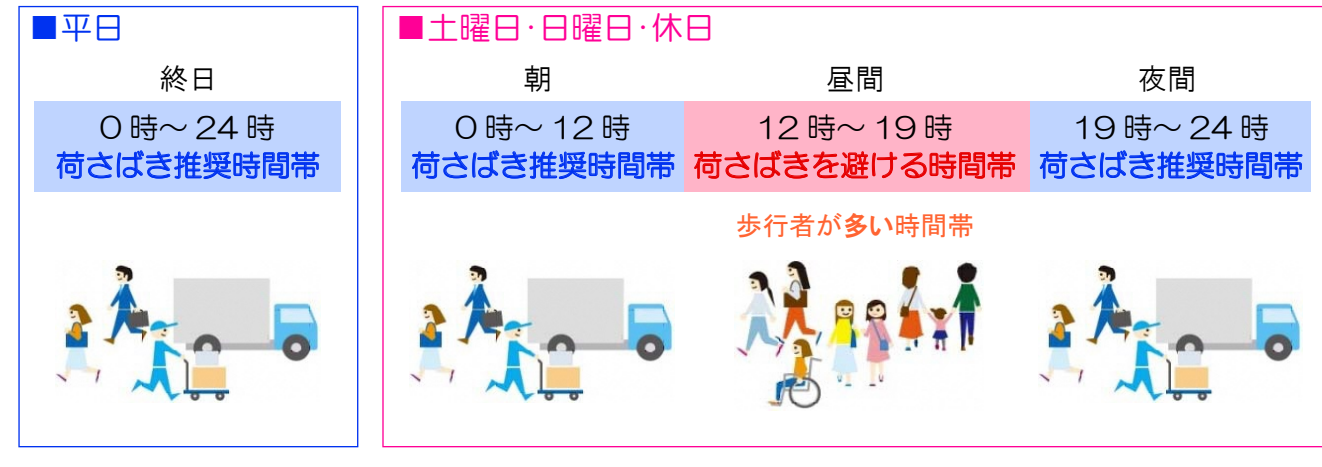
■平日

終日

0時～24時
荷さばき推奨時間帯

■土曜日･日曜日･休日

| 朝 | 昼間 | 夜間 |
|---|---|---|
| 0時～12時 荷さばき推奨時間帯 | 12時～19時 荷さばきを避ける時間帯 | 19時～24時 荷さばき推奨時間帯 |

歩行者が多い時間帯